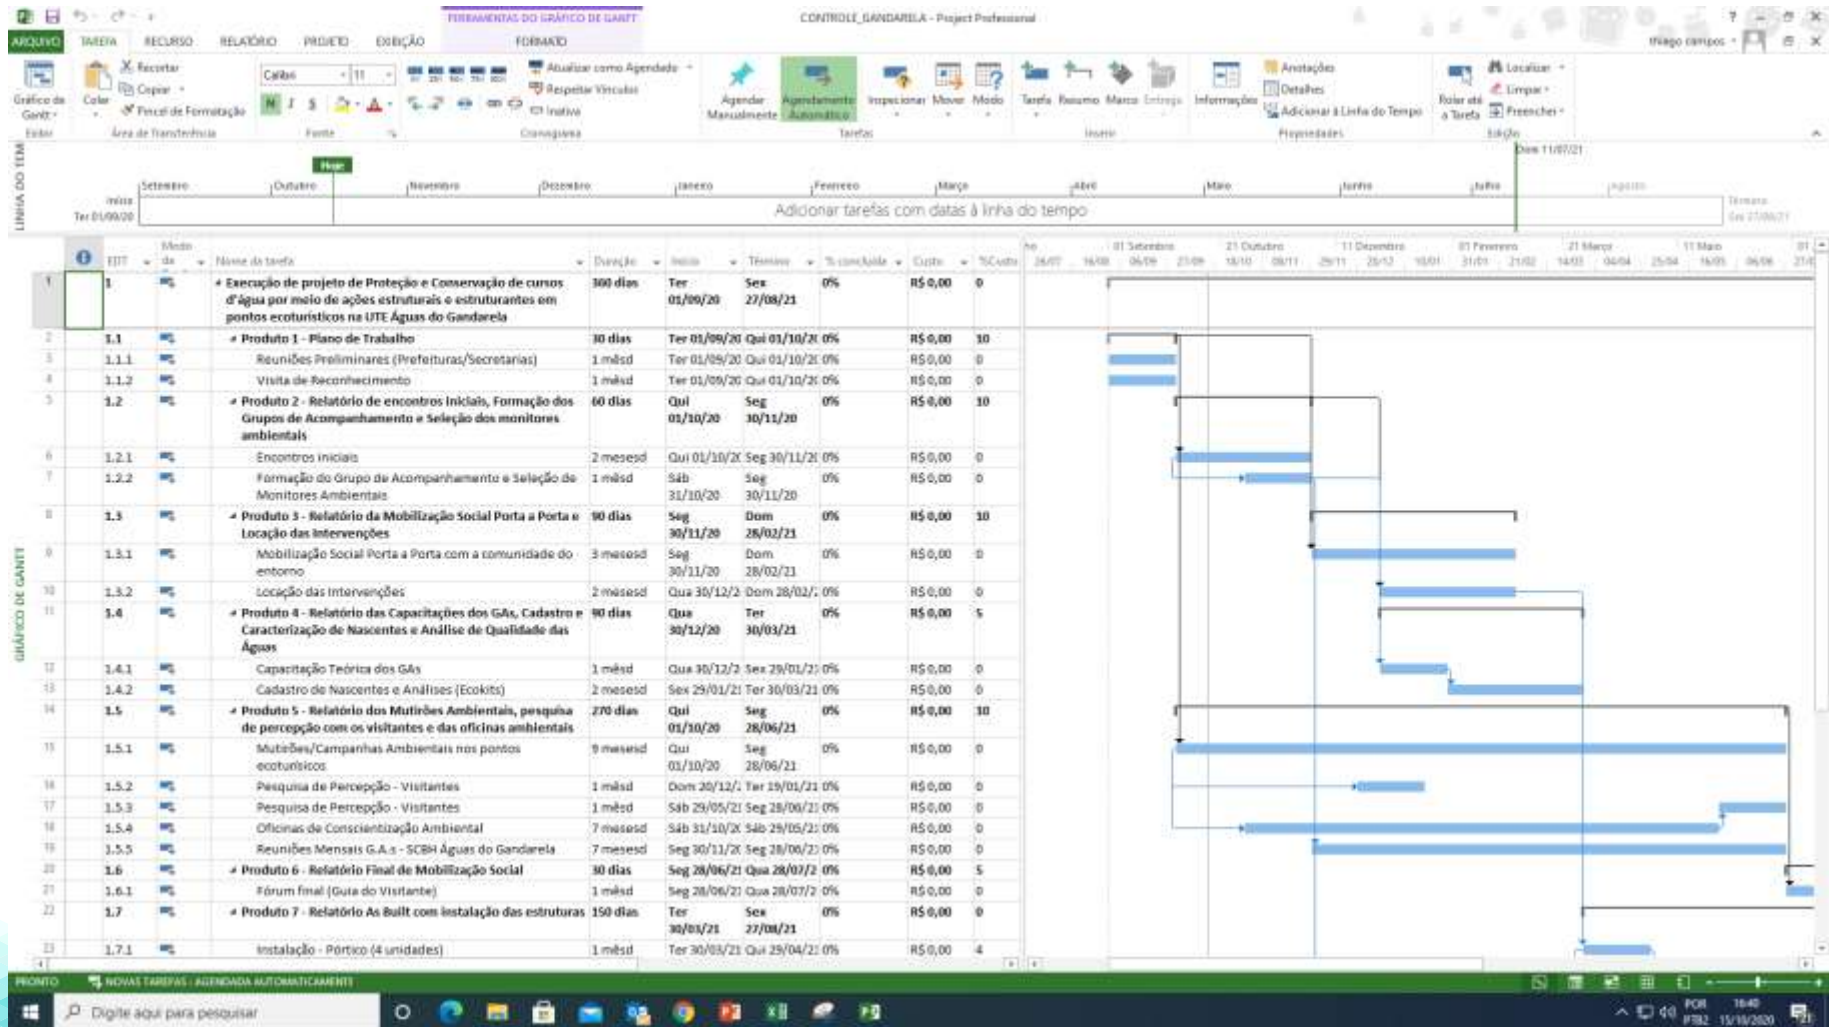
FERRAMENTAS DO GRÁFICO DE GANTT   CONTROLE_GANDARELA - Project Professional
ARQUIVO TAREFA RECURSO RELATÓRIO PROJETO EXIBIÇÃO FORMATO
thiago campos

Gráfico de Gantt | Colar | Recortar | Copiar | Pincel de Formatação | Calibri | 11 | Atualizar como Agendado | Respeitar Vínculos | Inativo | Agendar Manualmente | Agendamento Automático | Inspecionar | Mover | Modo | Tarefa | Resumo | Marco | Entrega | Informações | Anotações | Detalhes | Adicionar à Linha do Tempo | Rolar até a Tarefa | Localizar | Limpar | Preencher
Exibir | Área de Transferência | Fonte | Cronograma | Tarefas | Inserir | Propriedades | Edição

LINHA DO TEMPO
Hoje
Início Ter 01/09/20 | Setembro | Outubro | Novembro | Dezembro | Janeiro | Fevereiro | Março | Abril | Maio | Junho | Julho | Agosto | Término Sex 27/08/21
Dom 11/07/21
Adicionar tarefas com datas à linha do tempo

GRÁFICO DE GANTT

| | EDT | Modo da | Nome da tarefa | Duração | Início | Término | % concluída | Custo | %Custo |
|---|---|---|---|---|---|---|---|---|---|
| 1 | 1 | | Execução de projeto de Proteção e Conservação de cursos d'água por meio de ações estruturais e estruturantes em pontos ecoturísticos na UTE Águas do Gandarela | 360 dias | Ter 01/09/20 | Sex 27/08/21 | 0% | R$ 0,00 | 0 |
| 2 | 1.1 | | Produto 1 - Plano de Trabalho | 30 dias | Ter 01/09/20 | Qui 01/10/20 | 0% | R$ 0,00 | 10 |
| 3 | 1.1.1 | | Reuniões Preliminares (Prefeituras/Secretarias) | 1 mêsd | Ter 01/09/20 | Qui 01/10/20 | 0% | R$ 0,00 | 0 |
| 4 | 1.1.2 | | Visita de Reconhecimento | 1 mêsd | Ter 01/09/20 | Qui 01/10/20 | 0% | R$ 0,00 | 0 |
| 5 | 1.2 | | Produto 2 - Relatório de encontros iniciais, Formação dos Grupos de Acompanhamento e Seleção dos monitores ambientais | 60 dias | Qui 01/10/20 | Seg 30/11/20 | 0% | R$ 0,00 | 10 |
| 6 | 1.2.1 | | Encontros iniciais | 2 mesesd | Qui 01/10/20 | Seg 30/11/20 | 0% | R$ 0,00 | 0 |
| 7 | 1.2.2 | | Formação do Grupo de Acompanhamento e Seleção de Monitores Ambientais | 1 mêsd | Sáb 31/10/20 | Seg 30/11/20 | 0% | R$ 0,00 | 0 |
| 8 | 1.3 | | Produto 3 - Relatório da Mobilização Social Porta a Porta e Locação das Intervenções | 90 dias | Seg 30/11/20 | Dom 28/02/21 | 0% | R$ 0,00 | 10 |
| 9 | 1.3.1 | | Mobilização Social Porta a Porta com a comunidade do entorno | 3 mesesd | Seg 30/11/20 | Dom 28/02/21 | 0% | R$ 0,00 | 0 |
| 10 | 1.3.2 | | Locação das Intervenções | 2 mesesd | Qua 30/12/20 | Dom 28/02/21 | 0% | R$ 0,00 | 0 |
| 11 | 1.4 | | Produto 4 - Relatório das Capacitações dos GAs, Cadastro e Caracterização de Nascentes e Análise de Qualidade das Águas | 90 dias | Qua 30/12/20 | Ter 30/03/21 | 0% | R$ 0,00 | 5 |
| 12 | 1.4.1 | | Capacitação Teórica dos GAs | 1 mêsd | Qua 30/12/20 | Sex 29/01/21 | 0% | R$ 0,00 | 0 |
| 13 | 1.4.2 | | Cadastro de Nascentes e Análises (Ecokits) | 2 mesesd | Sex 29/01/21 | Ter 30/03/21 | 0% | R$ 0,00 | 0 |
| 14 | 1.5 | | Produto 5 - Relatório dos Mutirões Ambientais, pesquisa de percepção com os visitantes e das oficinas ambientais | 270 dias | Qui 01/10/20 | Seg 28/06/21 | 0% | R$ 0,00 | 10 |
| 15 | 1.5.1 | | Mutirões/Campanhas Ambientais nos pontos ecoturísticos | 9 mesesd | Qui 01/10/20 | Seg 28/06/21 | 0% | R$ 0,00 | 0 |
| 16 | 1.5.2 | | Pesquisa de Percepção - Visitantes | 1 mêsd | Dom 20/12/20 | Ter 19/01/21 | 0% | R$ 0,00 | 0 |
| 17 | 1.5.3 | | Pesquisa de Percepção - Visitantes | 1 mêsd | Sáb 29/05/21 | Seg 28/06/21 | 0% | R$ 0,00 | 0 |
| 18 | 1.5.4 | | Oficinas de Conscientização Ambiental | 7 mesesd | Sáb 31/10/20 | Sáb 29/05/21 | 0% | R$ 0,00 | 0 |
| 19 | 1.5.5 | | Reuniões Mensais G.A.s - SCBH Águas do Gandarela | 7 mesesd | Seg 30/11/20 | Seg 28/06/21 | 0% | R$ 0,00 | 0 |
| 20 | 1.6 | | Produto 6 - Relatório Final de Mobilização Social | 30 dias | Seg 28/06/21 | Qua 28/07/21 | 0% | R$ 0,00 | 5 |
| 21 | 1.6.1 | | Fórum final (Guia do Visitante) | 1 mêsd | Seg 28/06/21 | Qua 28/07/21 | 0% | R$ 0,00 | 0 |
| 22 | 1.7 | | Produto 7 - Relatório As Built com instalação das estruturas | 150 dias | Ter 30/03/21 | Sex 27/08/21 | 0% | R$ 0,00 | 0 |
| 23 | 1.7.1 | | Instalação - Pórtico (4 unidades) | 1 mêsd | Ter 30/03/21 | Qui 29/04/21 | 0% | R$ 0,00 | 4 |

01 Setembro | 21 Outubro | 11 Dezembro | 01 Fevereiro | 21 Março | 11 Maio
26/07 | 16/08 | 06/09 | 27/09 | 18/10 | 08/11 | 29/11 | 20/12 | 10/01 | 31/01 | 21/02 | 14/03 | 04/04 | 25/04 | 16/05 | 06/06 | 27/06

PRONTO | NOVAS TAREFAS : AGENDADA AUTOMATICAMENTE

Digite aqui para pesquisar
POR PTB2 16:40 15/10/2020